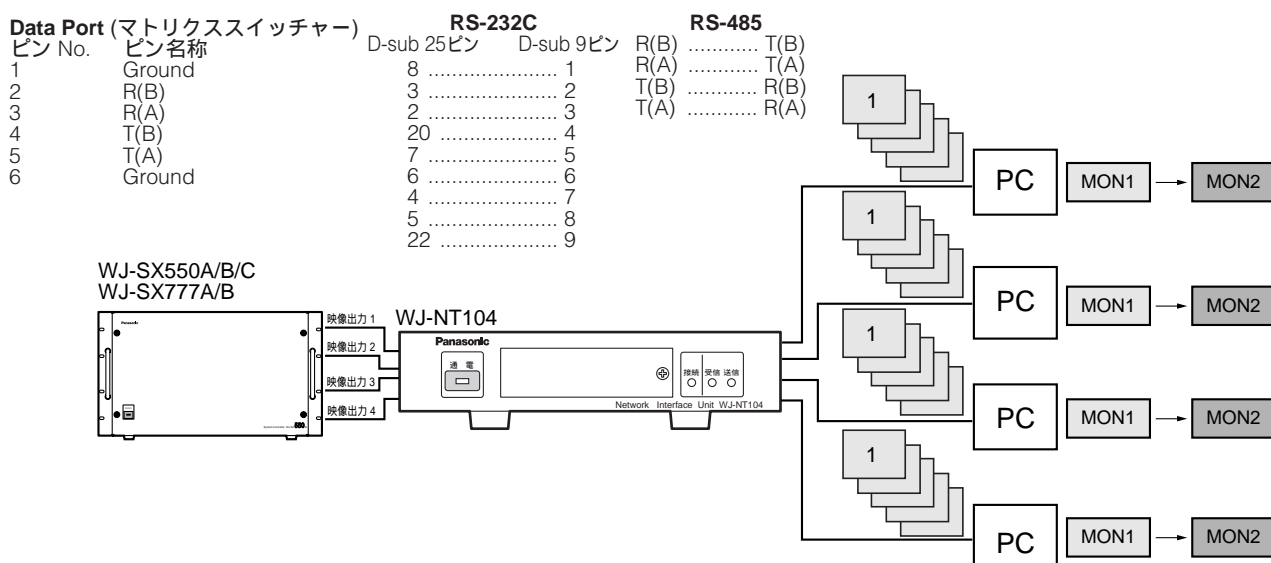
Data Port (マトリクススイッチャー)
ピン No. ピン名称
1 Ground
2 R(B)
3 R(A)
4 T(B)
5 T(A)
6 Ground

RS-232C
D-sub 25ピン D-sub 9ピン
8 ..................... 1
3 ..................... 2
2 ..................... 3
20 ..................... 4
7 ..................... 5
6 ..................... 6
4 ..................... 7
5 ..................... 8
22 ..................... 9

RS-485
R(B) ............ T(B)
R(A) ............ T(A)
T(B) ............ R(B)
T(A) ............ R(A)

WJ-SX550A/B/C
WJ-SX777A/B
Panasonic
映像出力 1
映像出力 2
映像出力 3
映像出力 4
WJ-NT104
Panasonic
通 電
接続 受信 送信
Network Interface Unit WJ-NT104

1
PC
MON1
MON2
1
PC
MON1
MON2
1
PC
MON1
MON2
1
PC
MON1
MON2